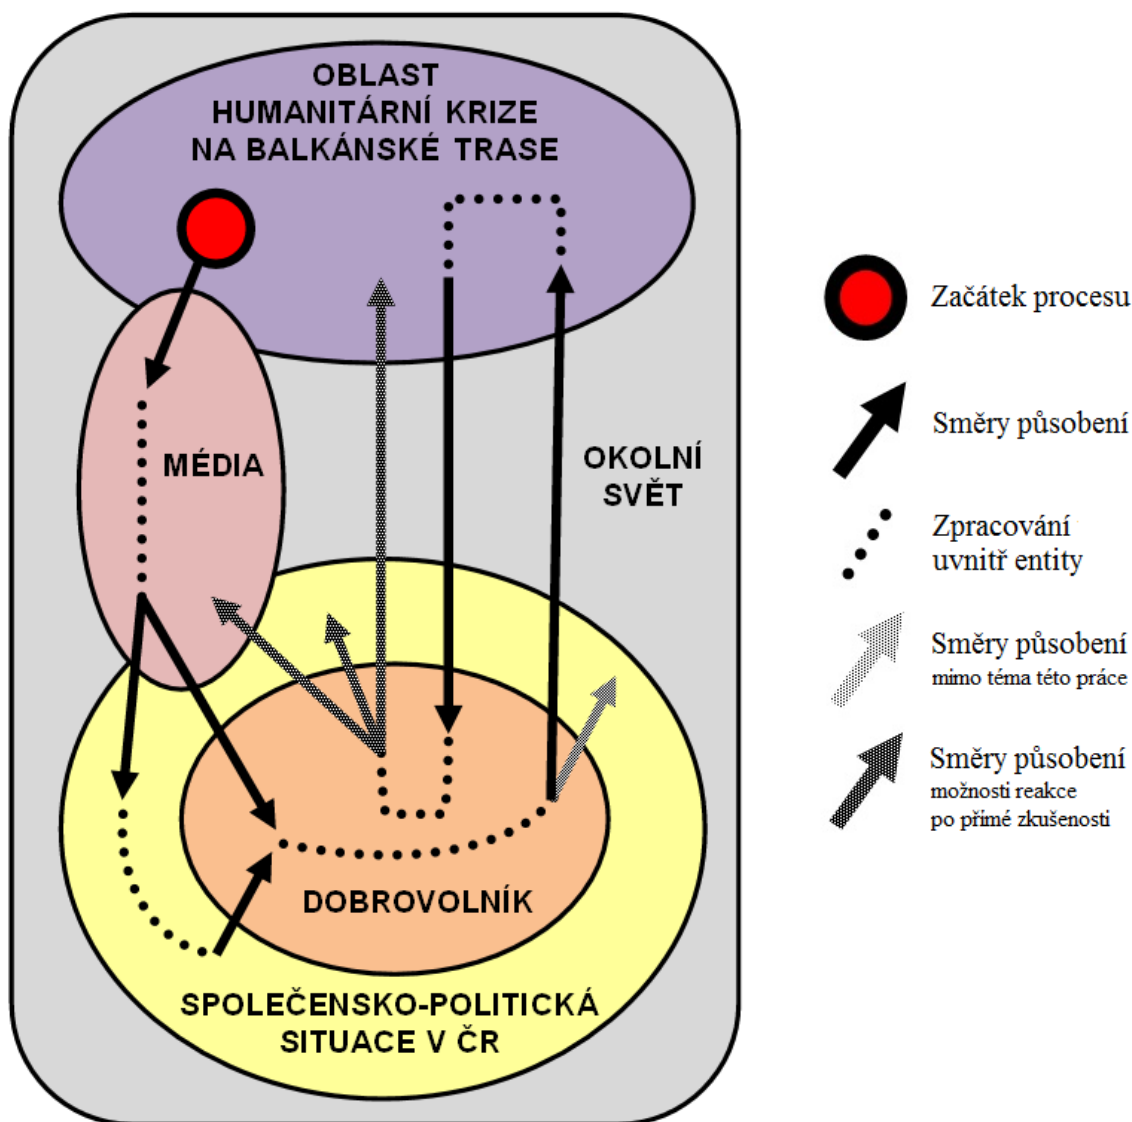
OBLAST HUMANITÁRNÍ KRIZE NA BALKÁNSKÉ TRASE

MÉDIA

OKOLNÍ SVĚT

DOBROVOLNÍK

SPOLEČENSKO-POLITICKÁ SITUACE V ČR

Začátek procesu

Směry působení

Zpracování uvnitř entity

Směry působení mimo téma této práce

Směry působení možnosti reakce po přímé zkušenosti